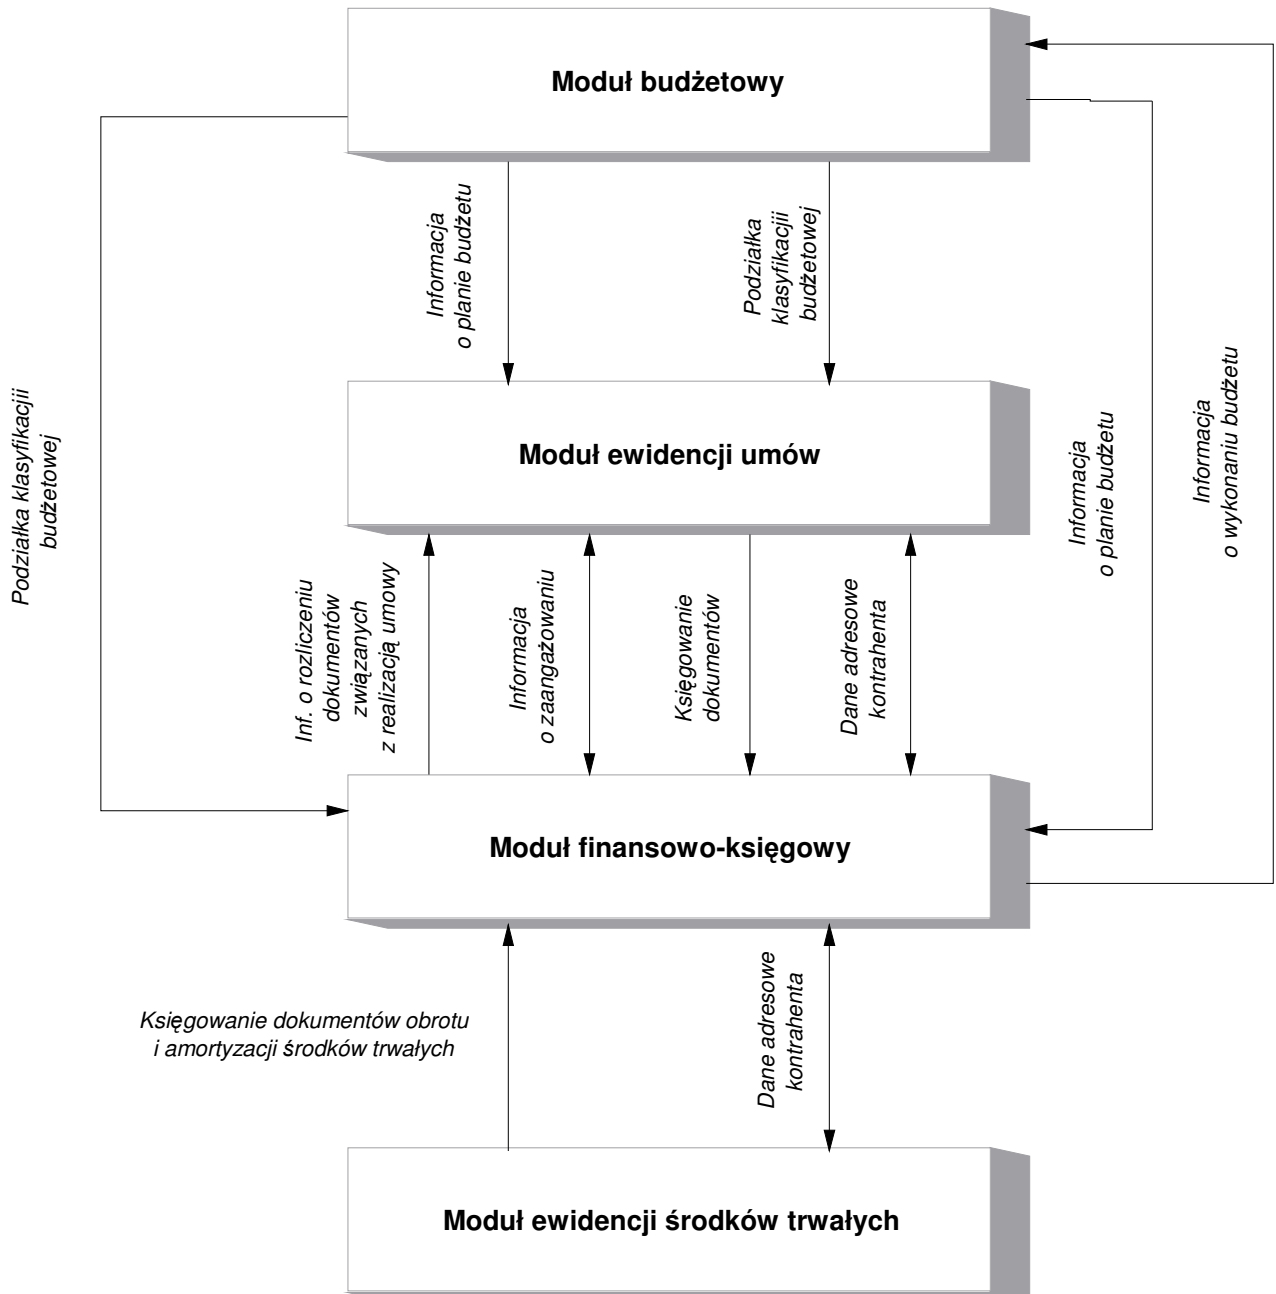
Moduł budżetowy

Informacja o planie budżetu

Podziałka klasyfikacji budżetowej

Podziałka klasyfikacji budżetowej

Moduł ewidencji umów

Informacja o planie budżetu

Informacja o wykonaniu budżetu

Inf. o rozliczeniu dokumentów związanych z realizacją umowy

Informacja o zaangażowaniu

Księgowanie dokumentów

Dane adresowe kontrahenta

Moduł finansowo-księgowy

Księgowanie dokumentów obrotu i amortyzacji środków trwałych

Dane adresowe kontrahenta

Moduł ewidencji środków trwałych